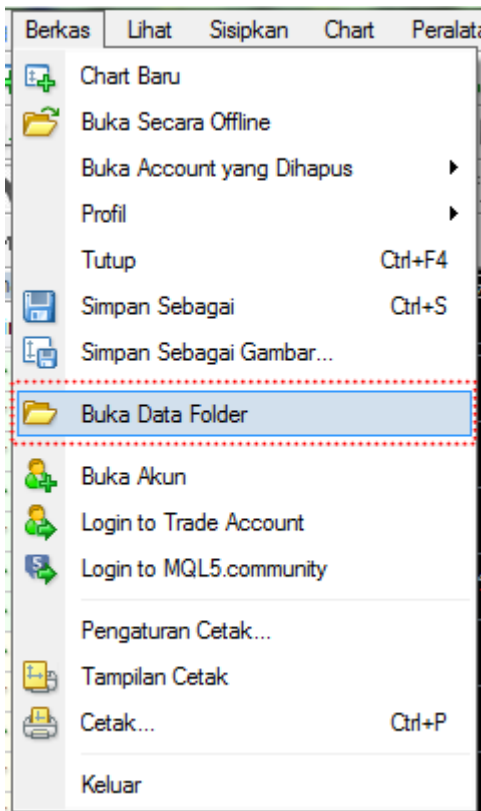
Berkas Lihat Sisipkan Chart Peralata

Chart Baru
Buka Secara Offline
Buka Account yang Dihapus
Profil
Tutup Ctrl+F4
Simpan Sebagai Ctrl+S
Simpan Sebagai Gambar...
Buka Data Folder
Buka Akun
Login to Trade Account
Login to MQL5.community
Pengaturan Cetak...
Tampilan Cetak
Cetak... Ctrl+P
Keluar